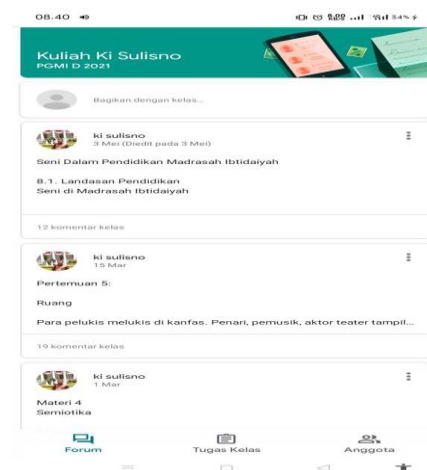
08.40

34%

Kuliah Ki Sulisno
PGMI D 2021

Bagikan dengan kelas...

ki sulisno
3 Mei (Diedit pada 3 Mei)

Seni Dalam Pendidikan Madrasah Ibtidaiyah

8.1. Landasan Pendidikan
Seni di Madrasah Ibtidaiyah

12 komentar kelas

ki sulisno
15 Mar

Pertemuan 5:

Ruang

Para pelukis melukis di kanfas. Penari, pemusik, aktor teater tampil...

19 komentar kelas

ki sulisno
1 Mar

Materi 4
Semiotika

Forum

Tugas Kelas

Anggota